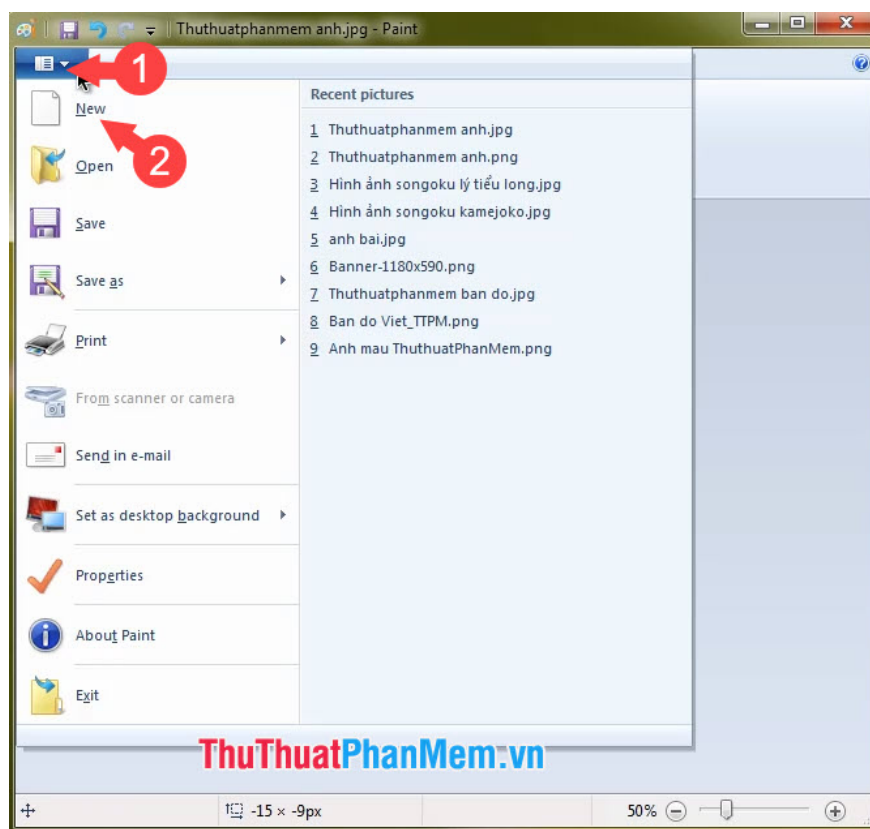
Thuthuatphanmem anh.jpg - Paint

1

2

New

Open

Save

Save as

Print

From scanner or camera

Send in e-mail

Set as desktop background

Properties

About Paint

Exit

Recent pictures

1 Thuthuatphanmem anh.jpg
2 Thuthuatphanmem anh.png
3 Hình ảnh songoku lý tiểu long.jpg
4 Hình ảnh songoku kamejoko.jpg
5 anh bai.jpg
6 Banner-1180x590.png
7 Thuthuatphanmem ban do.jpg
8 Ban do Viet_TTPM.png
9 Anh mau ThuthuatPhanMem.png

ThuThuatPhanMem.vn

-15 × -9px

50%